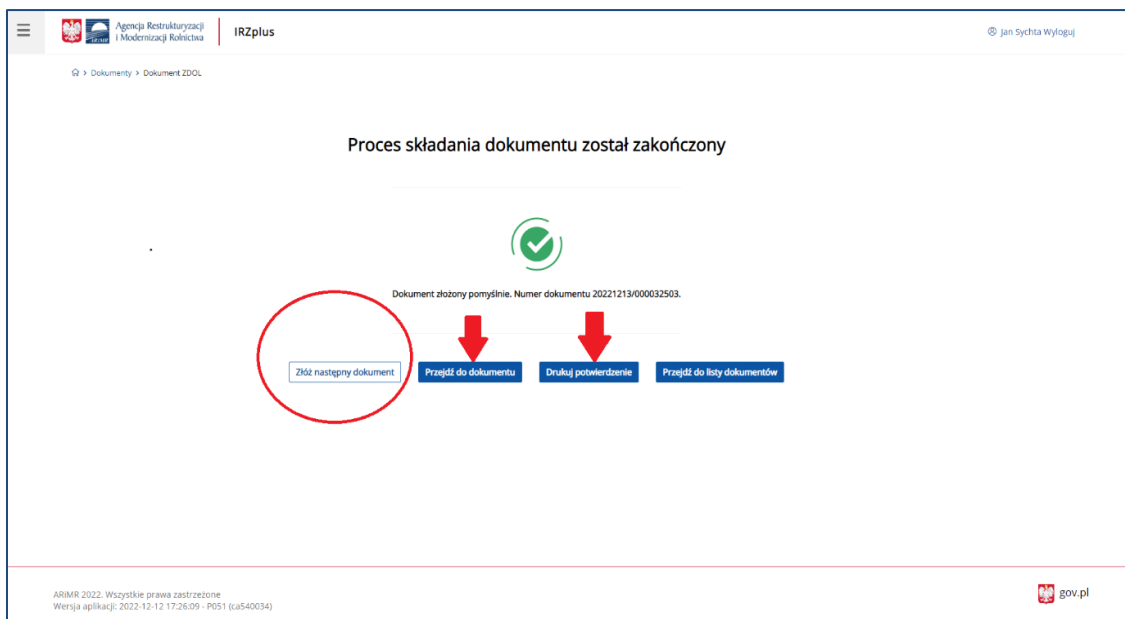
ARiMR Agencja Restrukturyzacji i Modernizacji Rolnictwa

IRZplus

Jan Sychta Wyloguj

> Dokumenty > Dokument ZDOL

Proces składania dokumentu został zakończony

Dokument złożony pomyślnie. Numer dokumentu 20221213/000032503.

Złóż następny dokument

Przejdź do dokumentu

Drukuj potwierdzenie

Przejdź do listy dokumentów

ARiMR 2022. Wszystkie prawa zastrzeżone
Wersja aplikacji: 2022-12-12 17:26:09 - P051 (ca540034)

gov.pl